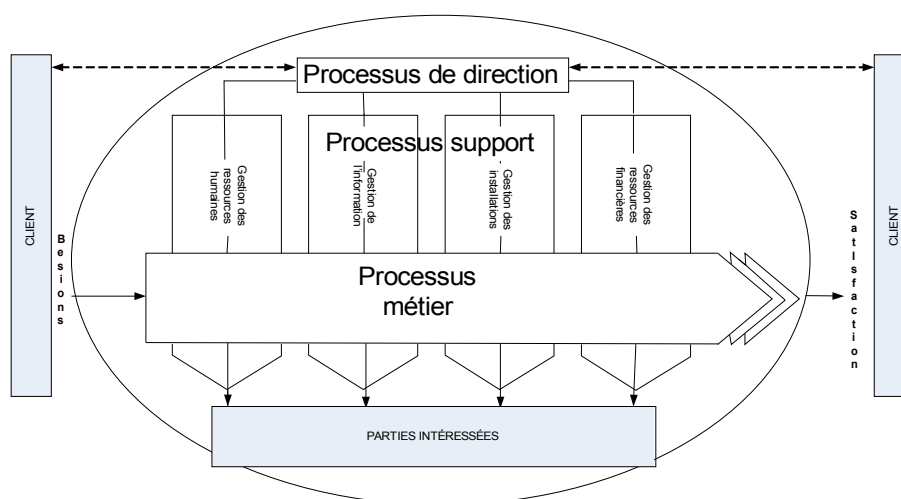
CLIENT

Processus de direction

Processus support

Gestion des ressources humaines

Gestion de l'information

Gestion des installations

Gestion des ressources financières

Besions

Processus métier

Satisfaction

CLIENT

PARTIES INTÉRESSÉES